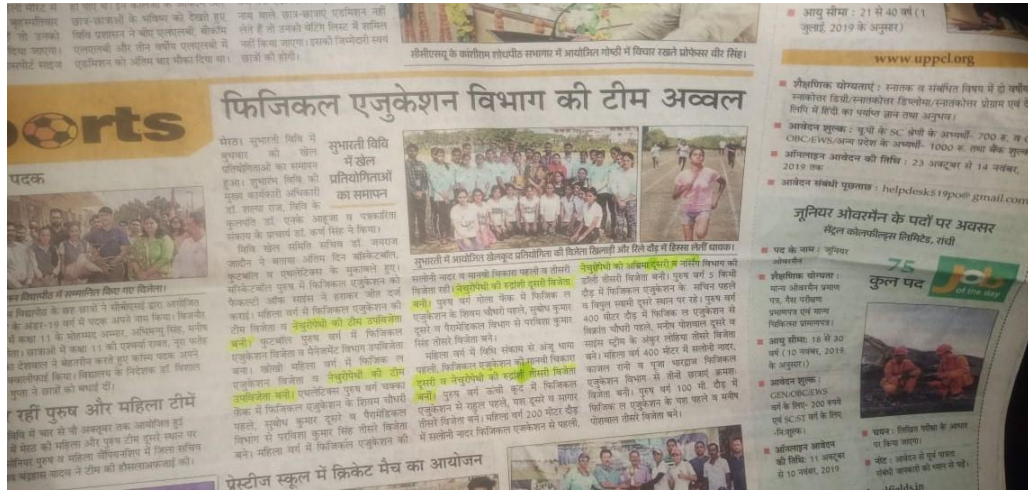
सीसीएसयू के कांशीराम शोधपीठ सभागार में आयोजित गोष्ठी में विचार रखते प्रोफेसर वीर सिंह।

oorts

पदक

फिजिकल एजुकेशन विभाग की टीम अव्वल

सुभारती विवि में खेल प्रतियोगिताओं का समापन

मेरठ। सुभारती विवि में बुधवार को खेल प्रतियोगिताओं का समापन हुआ। सुभारती विवि के मुख्य कार्यकारी अधिकारी डॉ. शल्या राज, विवि के कुलपति डॉ. एनके आहूजा व एकेडमिक संकाय के प्रभारी डॉ. कर्ण सिंह ने किया। विवि खेल समिति सचिव डॉ. जयराज जादौन ने बताया अंतिम दिन बॉस्केटबॉल, फुटबॉल व एथलेटिक्स के मुकाबले हुए। बॉस्केटबॉल पुरुष में फिजिकल एजुकेशन को पैरामेडिकल ने हराकर जीत दर्ज कराई। महिला वर्ग में फिजिकल एजुकेशन की टीम विजेता व नेचुरोपैथी की टीम उपविजेता बनी। फुटबॉल पुरुष वर्ग में फिजिकल एजुकेशन विजेता व मैनेजमेंट विभाग उपविजेता बना। खोखो महिला वर्ग में फिजिकल एजुकेशन विजेता व नेचुरोपैथी की टीम उपविजेता बनी। एथलेटिक्स पुरुष वर्ग चक्का फेंक में फिजिकल एजुकेशन के शिवम चौधरी पहले, सुमीत कुमार दूसरे व पैरामेडिकल विभाग से परविंदर कुमार सिंह तीसरे विजेता बने। महिला वर्ग में फिजिकल एजुकेशन की

सुभारती में आयोजित खेलकूद प्रतियोगिता की विजेता खिलाड़ी और रिले दौड़ में हिस्सा लेती छात्राएं।

सलोनी नागर व मानसी चिकारा पहले व तीसरे विजेता रहीं। नेचुरोपैथी की हर्षाली दूसरी विजेता बनीं। पुरुष वर्ग गोला फेंक में फिजिकल एजुकेशन के शिवम चौधरी पहले, सुमीत कुमार दूसरे व पैरामेडिकल विभाग से परविंदर सिंह तीसरे विजेता बने।

महिला वर्ग में विधि संकाय से अंजू धामा पहले, फिजिकल एजुकेशन की मानसी चिकारा दूसरी व नेचुरोपैथी की हर्षाली तीसरी विजेता बनीं। पुरुष वर्ग लंबी कूद में फिजिकल एजुकेशन से राहुल पहले, सूरज दूसरे व सागर तीसरे विजेता बने। महिला वर्ग 200 मीटर दौड़ में सलोनी नागर फिजिकल एजुकेशन से पहले,

नेचुरोपैथी की अक्षिता दूसरी व मानसी विभाग की डॉली चौधरी विजेता बनीं। पुरुष वर्ग 5 किमी दौड़ में फिजिकल एजुकेशन के सचिन पहले व विपुल स्वामी दूसरे स्थान पर रहे। पुरुष वर्ग 400 मीटर दौड़ में फिजिकल एजुकेशन से शिवांश चौधरी पहले, मनीष पोसवाल दूसरे व साइंस स्ट्रीम के अनुज त्यागित तीसरे विजेता बने। महिला वर्ग 400 मीटर में सलोनी नागर, काजल रानी व पूजा भारद्वाज फिजिकल एजुकेशन विभाग से तीनों छात्राएं क्रमशः विजेता बनीं। पुरुष वर्ग 100 मी. दौड़ में फिजिकल एजुकेशन के पवन पहले व मनीष पोसवाल तीसरे विजेता बने।

प्रेस्टीज स्कूल में क्रिकेट मैच का आयोजन

रहीं पुरुष और महिला टीमें

आयु सीमा : 21 से 40 वर्ष (1 जुलाई, 2019 के अनुसार)

www.uppcl.org

शैक्षणिक योग्यताएं : स्नातक व संबंधित विषय में डिप्लोमा

आवेदन शुल्क : यूपी के SC श्रेणी के अभ्यर्थी- 700 रु. व OBC/EWS/अन्य प्रदेश के अभ्यर्थी- 1000 रु. तथा

ऑनलाइन आवेदन की तिथि : 23 अक्टूबर से 14 नवंबर, 2019 तक

आवेदन संबंधी पूछताछ : helpdesk519po@gmail.com

जूनियर ओवरमैन के पदों पर अवसर

सेंट्रल कोलफील्ड्स लिमिटेड, रांची

पद के नाम : जूनियर ओवरमैन

शैक्षणिक योग्यता : मान्य ओवरमैन प्रमाण पत्र, वैध प्राथमिक उपचार प्रमाणपत्र एवं मान्य चिकित्सा प्रमाणपत्र।

आयु सीमा: 18 से 30 वर्ष (10 नवंबर, 2019 के अनुसार)

आवेदन शुल्क : GEN/OBC/EWS वर्ग के लिए- 200 रुपये एवं SC/ST वर्ग के लिए निःशुल्क।

ऑनलाइन आवेदन की तिथि : 11 अक्टूबर से 10 नवंबर, 2019

75 कुल पद

Job of the day